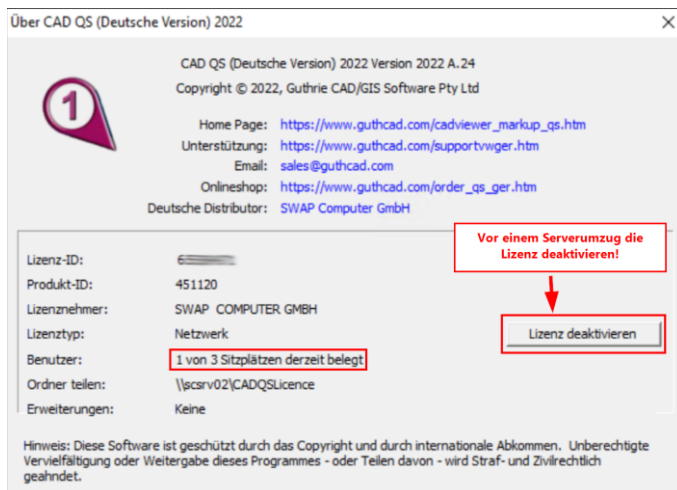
Über CAD QS (Deutsche Version) 2022

1

CAD QS (Deutsche Version) 2022 Version 2022 A.24
Copyright © 2022, Guthrie CAD/GIS Software Pty Ltd

Home Page: https://www.guthcad.com/cadviewer_markup_qs.htm
Unterstützung: https://www.guthcad.com/supportvwger.htm
Email: sales@guthcad.com
Onlineshop: https://www.guthcad.com/order_qs_ger.htm
Deutsche Distributor: SWAP Computer GmbH

Vor einem Serverumzug die Lizenz deaktivieren!

Lizenz-ID: 6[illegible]
Produkt-ID: 451120
Lizenznehmer: SWAP COMPUTER GMBH
Lizenztyp: Netzwerk
Benutzer: 1 von 3 Sitzplätzen derzeit belegt
Ordner teilen: \\scsrv02\CADQSLicence
Erweiterungen: Keine

Lizenz deaktivieren

Hinweis: Diese Software ist geschützt durch das Copyright und durch internationale Abkommen. Unberechtigte Vervielfältigung oder Weitergabe dieses Programmes - oder Teilen davon - wird Straf- und Zivilrechtlich geahndet.